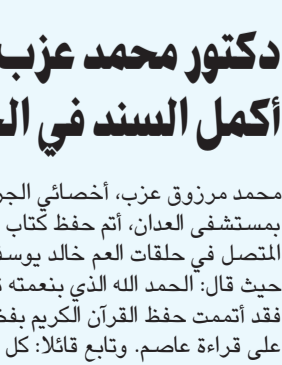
دكتور محمد عزب
أكمل السند في ال

محمد مرزوق عزب، أخصائي الج
بمستشفى العدان، أتم حفظ كتاب
المتصل في حلقات العم خالد يوسـ
حيث قال: الحمد الله الذي بنعمته ت
فقد أتممت حفظ القرآن الكريم بفض
على قراءة عاصم. وتابع قائلا: كل